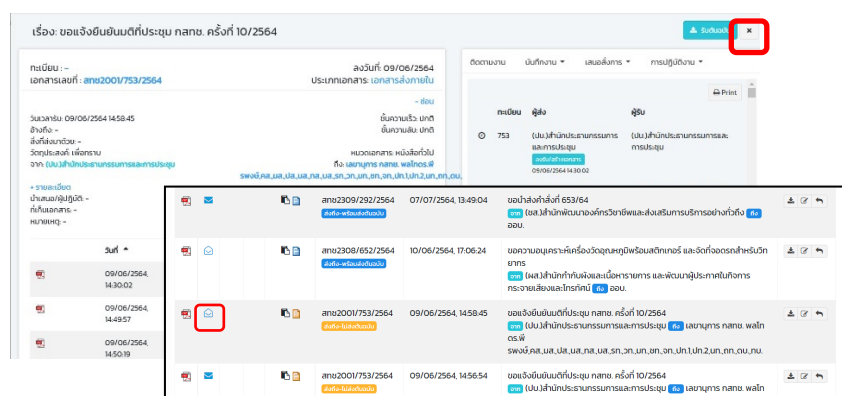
เรื่อง: ขอแจ้งยืนยันมติที่ประชุม กสทช. ครั้งที่ 10/2564

รับต้นฉบับ ×

ทะเบียน : -
เอกสารเลขที่ : สทช2001/753/2564

ลงวันที่: 09/06/2564
ประเภทเอกสาร: เอกสารส่งภายใน

- ซ่อน

วันเวลารับ: 09/06/2564 14:58:45
อ้างถึง: -
สิ่งที่ส่งมาด้วย: -
วัตถุประสงค์: เพื่อทราบ
จาก: (ปน.)สำนักประธานกรรมการและการประชุม

ชั้นความเร็ว: ปกติ
ชั้นความลับ: ปกติ
หมวดเอกสาร: หนังสือทั่วไป
ถึง: เลขานุการ กสทช. พลโทอ.พี
รพงษ์,คส.,นส.,ปส.,นส.,กส.,นส.,รก.,บก.,บก.,บก.,ปก.1,ปก.2,นก.,กก.,ดบ.,

+ รายละเอียด
นำเสนอ/ผู้ปฏิบัติ: -
ที่เก็บเอกสาร: -
หมายเหตุ: -

วันที่

09/06/2564, 14:30:02
09/06/2564, 14:49:57
09/06/2564, 14:50:19

ติดตามงาน | บันทึกงาน | เสนอสั่งการ | การปฏิบัติงาน

Print

| ทะเบียน | ผู้ส่ง | ผู้รับ |
|---|---|---|
| 753 | (ปน.)สำนักประธานกรรมการและการประชุม ลงรับสำเนาเอกสาร 09/06/2564 14:30:02 | (ปน.)สำนักประธานกรรมการและการประชุม |

| สทช2309/292/2564 ส่งต่อ-พร้อมส่งต้นฉบับ | 07/07/2564, 13:49:04 | ขอนำส่งคำสั่งที่ 653/64 จาก (ชล.)สำนักพัฒนาองค์กรวิชาชีพและส่งเสริมการบริการอย่างทั่วถึง ถึง ออบ. |
|---|---|---|
| สทช2308/652/2564 ส่งต่อ-พร้อมส่งต้นฉบับ | 10/06/2564, 17:06:24 | ขอความอนุเคราะห์เครื่องวัดอุณหภูมิพร้อมสติกเกอร์ และจัดที่จอดรถสำหรับวิทยากร จาก (ผส.)สำนักกำกับผังเนื้อหารายการ และพัฒนาผู้ประกอบกิจการกระจายเสียงและโทรทัศน์ ถึง ออบ. |
| สทช2001/753/2564 ส่งต่อ-ไม่ส่งต้นฉบับ | 09/06/2564, 14:58:45 | ขอแจ้งยืนยันมติที่ประชุม กสทช. ครั้งที่ 10/2564 จาก (ปน.)สำนักประธานกรรมการและการประชุม ถึง เลขานุการ กสทช. พลโท อ.พี รพงษ์,คส.,นส.,ปส.,นส.,กส.,นส.,รก.,บก.,ยก.,ปก.1,ปก.2,นก.,กก.,ดบ.,กบ. |
| สทช2001/753/2564 ส่งต่อ-ไม่ส่งต้นฉบับ | 09/06/2564, 14:56:54 | ขอแจ้งยืนยันมติที่ประชุม กสทช. ครั้งที่ 10/2564 จาก (ปน.)สำนักประธานกรรมการและการประชุม ถึง เลขานุการ กสทช. พลโท |